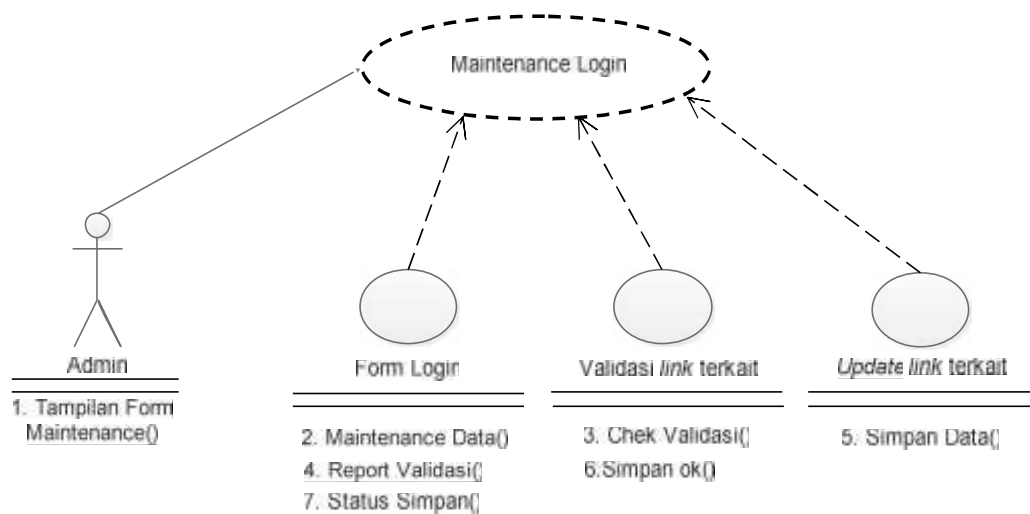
Maintenance Login

Admin

1. Tampilan Form Maintenance()

Form Login

2. Maintenance Data()
4. Report Validasi()
7. Status Simpan()

Validasi link terkait

3. Chek Validasi()
6.Simpan ok()

Update link terkait

5. Simpan Data()